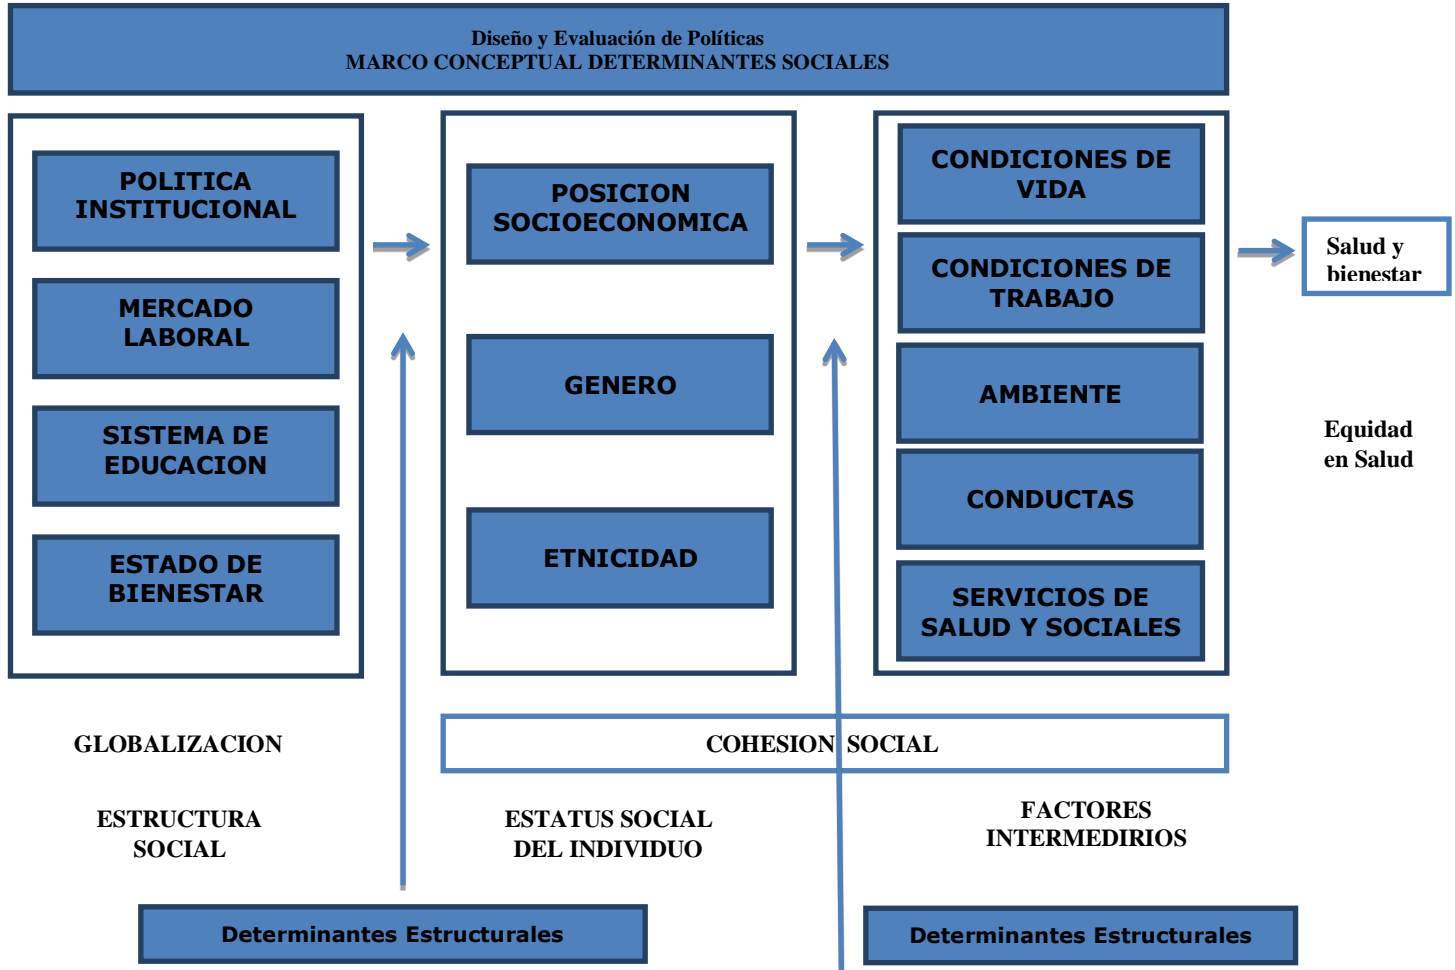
Diseño y Evaluación de Políticas
MARCO CONCEPTUAL DETERMINANTES SOCIALES

POLITICA INSTITUCIONAL

MERCADO LABORAL

SISTEMA DE EDUCACION

ESTADO DE BIENESTAR

POSICION SOCIOECONOMICA

GENERO

ETNICIDAD

CONDICIONES DE VIDA

CONDICIONES DE TRABAJO

AMBIENTE

CONDUCTAS

SERVICIOS DE SALUD Y SOCIALES

Salud y bienestar

Equidad en Salud

GLOBALIZACION

COHESION SOCIAL

ESTRUCTURA SOCIAL

ESTATUS SOCIAL DEL INDIVIDUO

FACTORES INTERMEDIRIOS

Determinantes Estructurales

Determinantes Estructurales